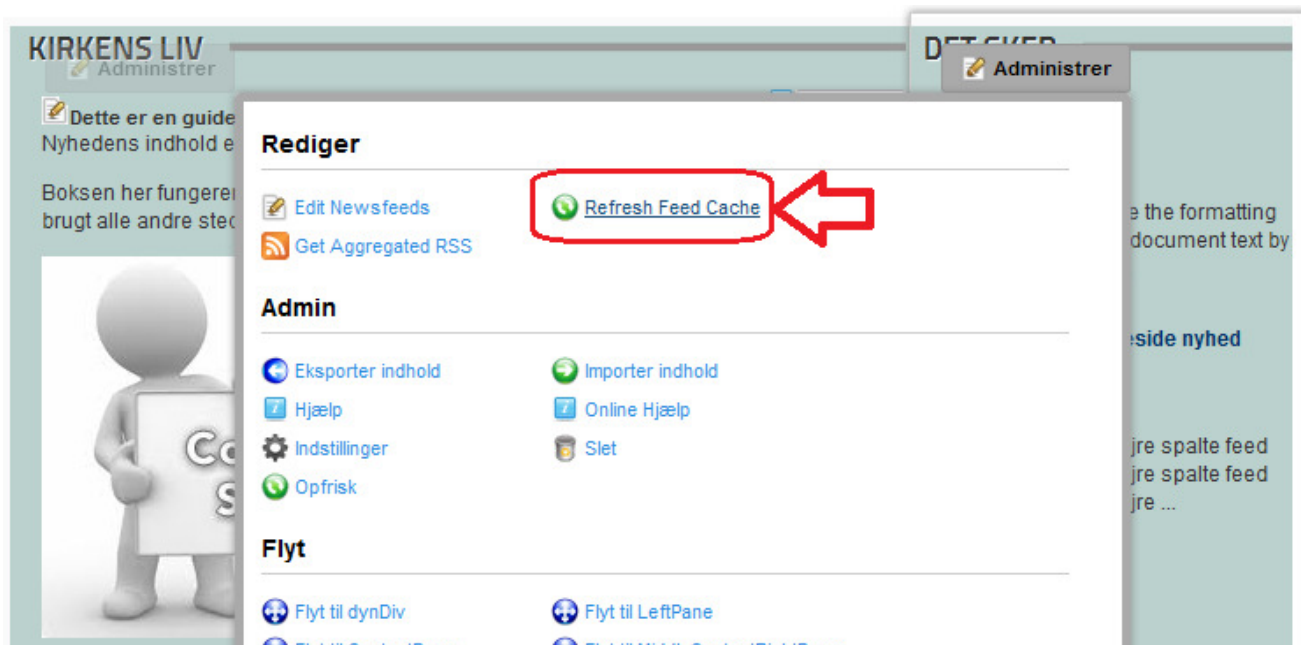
KIRKENS LIV

Administrer

Dette er en guide

Nyhedens indhold e

Boksen her fungerer

brugt alle andre sted

Co

S

DET SKER

Administrer

Rediger

Edit Newsfeeds

Refresh Feed Cache

Get Aggregated RSS

Admin

Eksporter indhold

Importer indhold

Hjælp

Online Hjælp

Indstillinger

Slet

Opfrisk

Flyt

Flyt til dynDiv

Flyt til LeftPane

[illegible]

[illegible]

e the formatting

document text by

eside nyhed

jre spalte feed

jre spalte feed

jre ...